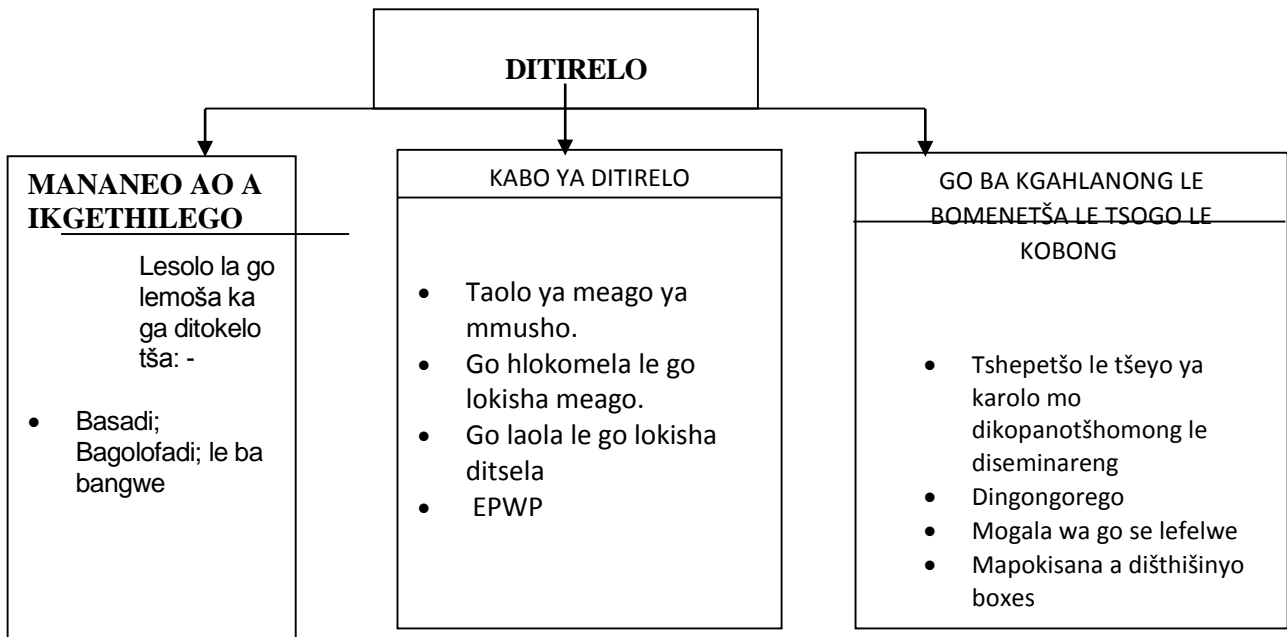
DITIRELO

MANANEO AO A IKGETHILEGO

Lesolo la go lemoša ka ga ditokelo tša: -

- Basadi; Bagolofadi; le ba bangwe

KABO YA DITIRELO

- Taolo ya meago ya mmusho.
- Go hlokomela le go lokisha meago.
- Go laola le go lokisha ditsela
- EPWP

GO BA KGAHLANONG LE BOMENETŠA LE TSOGO LE KOBONG

- Tshepetšo le tšeyo ya karolo mo dikopanotšhomong le diseminareng
- Dingongorego
- Mogala wa go se lefelwe
- Mapokisana a dišthišinyo boxes